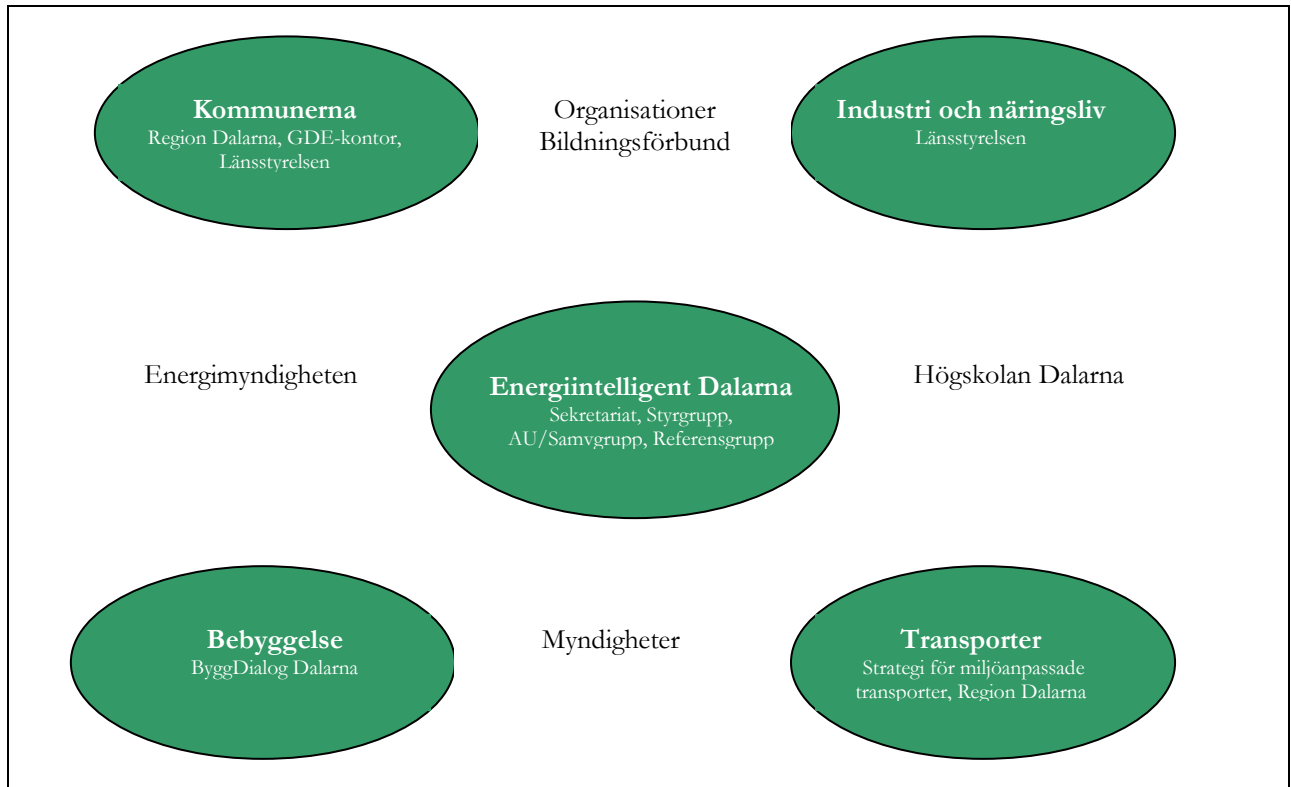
Kommunerna
Region Dalarna, GDE-kontor, Länsstyrelsen

Organisationer
Bildningsförbund

Industri och näringsliv
Länsstyrelsen

Energimyndigheten

Energiintelligent Dalarna
Sekretariat, Styrgrupp, AU/Samvgrupp, Referensgrupp

Högskolan Dalarna

Bebyggelse
ByggDialog Dalarna

Myndigheter

Transporter
Strategi för miljöanpassade transporter, Region Dalarna